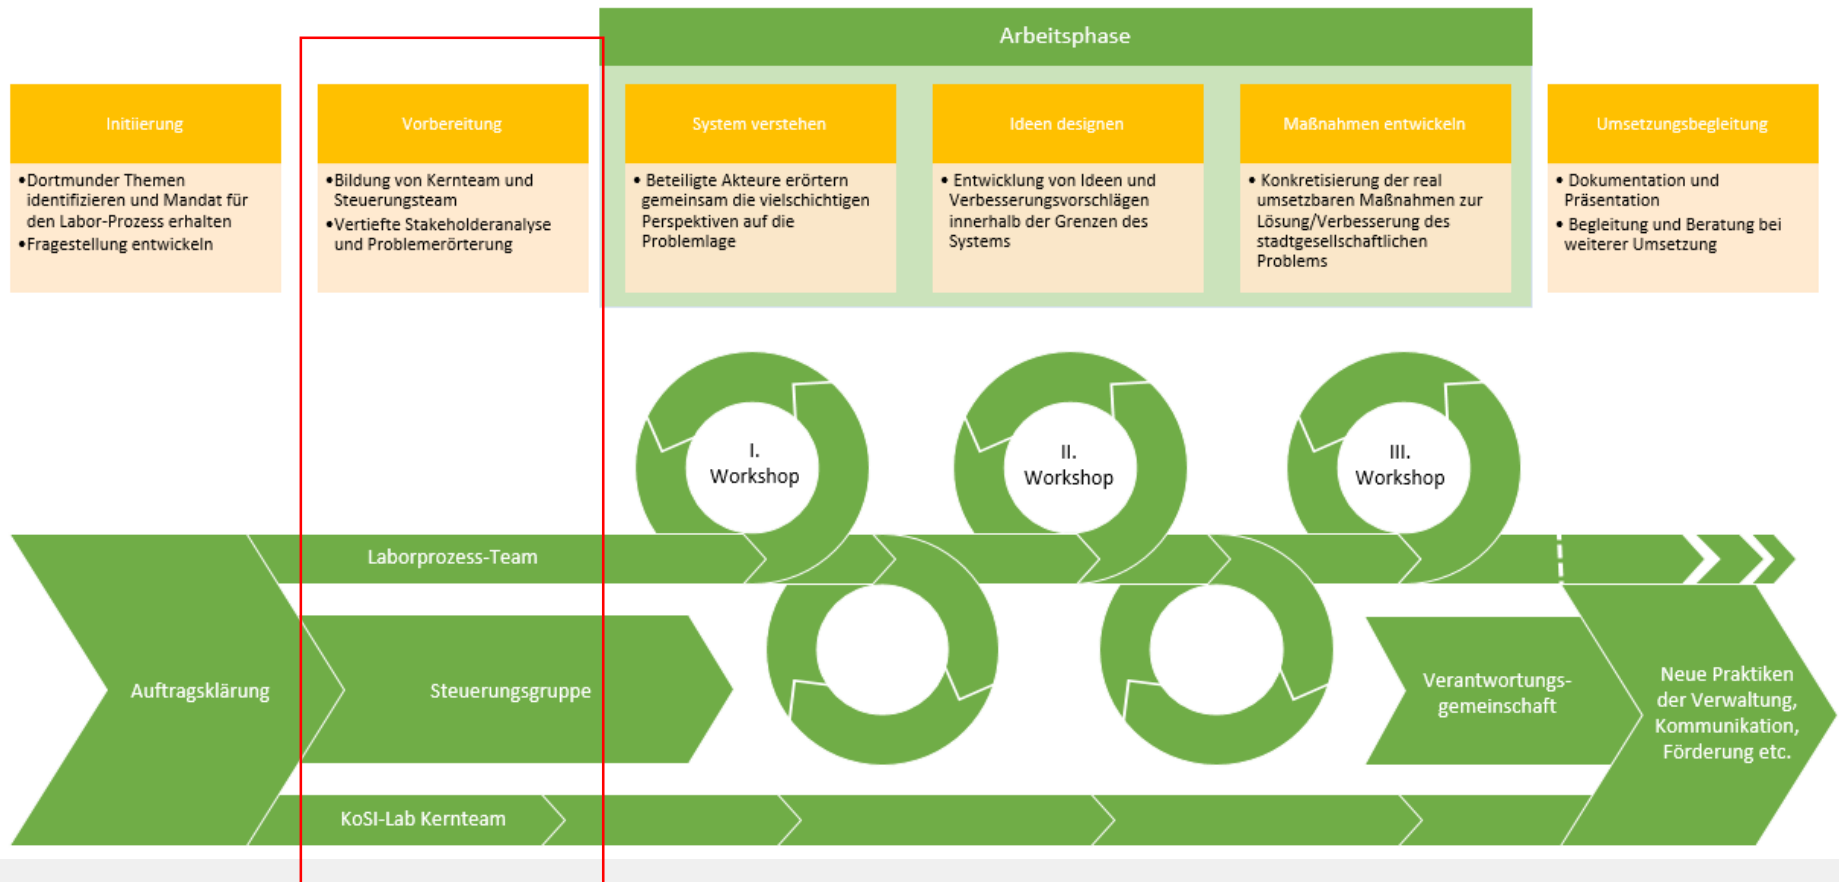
Arbeitsphase

Initiierung

•Dortmunder Themen identifizieren und Mandat für den Labor-Prozess erhalten
•Fragestellung entwickeln

Vorbereitung

•Bildung von Kernteam und Steuerungsteam
•Vertiefte Stakeholderanalyse und Problemerörterung

System verstehen

• Beteiligte Akteure erörtern gemeinsam die vielschichtigen Perspektiven auf die Problemlage

Ideen designen

• Entwicklung von Ideen und Verbesserungsvorschlägen innerhalb der Grenzen des Systems

Maßnahmen entwickeln

• Konkretisierung der real umsetzbaren Maßnahmen zur Lösung/Verbesserung des stadtgesellschaftlichen Problems

Umsetzungsbegleitung

• Dokumentation und Präsentation
• Begleitung und Beratung bei weiterer Umsetzung

I. Workshop

II. Workshop

III. Workshop

Laborprozess-Team

Auftragsklärung

Steuerungsgruppe

Verantwortungs-gemeinschaft

Neue Praktiken der Verwaltung, Kommunikation, Förderung etc.

KoSI-Lab Kernteam